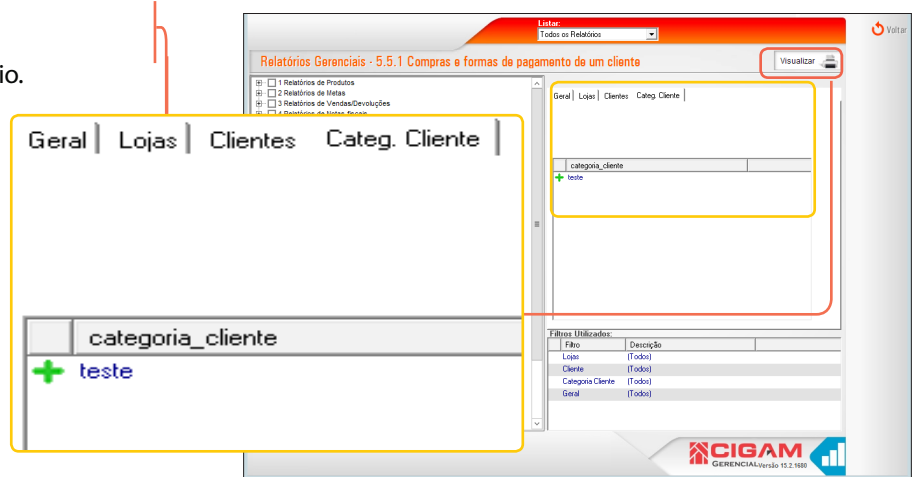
io.

Listar:
Todos os Relatórios

Voltar

Relatórios Gerenciais - 5.5.1 Compras e formas de pagamento de um cliente

Visualizar

1 Relatórios de Produtos
2 Relatórios de Metas
3 Relatórios de Vendas/Devoluções
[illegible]

Geral | Lojas | Clientes | Categ. Cliente

| | categoria_cliente |
|---|---|
| + | teste |

Geral | Lojas | Clientes | Categ. Cliente

| | categoria_cliente | |
|---|---|---|
| + | teste | |

Filtros Utilizados:

| Filtro | Descrição |
|---|---|
| Lojas | (Todos) |
| Cliente | (Todos) |
| Categoria Cliente | (Todos) |
| Geral | (Todos) |

CIGAM GERENCIAL Versão 15.2.1680